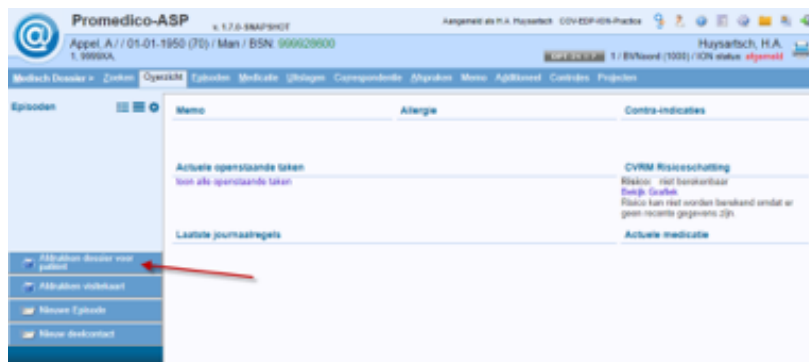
Promedico-ASP v.1.7.0-SNAPSHOT

Aangemeld als H.A. Huysartsch COV-EDP-ION-Practice

Appel, A / / 01-01-1950 (70) / Man / BSN: 999929600
1, 9999XA,

Huysartsch, H.A.
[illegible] 1 / BVNoord (1000) / ION status: afgemeld

Medisch Dossier » Zoeken Overzicht Episoden Medicatie Uitslagen Correspondentie Afspraken Memo Additioneel Controles Projecten

Episoden

Memo

Allergie

Contra-indicaties

Actuele openstaande taken
toon alle openstaande taken

CVRM Risicoschatting
Risico: niet berekenbaar
Bekijk Grafiek
Risico kan niet worden berekend omdat er geen recente gegevens zijn.

Laatste journaalregels

Actuele medicatie

Afdrukken dossier voor patiënt

Afdrukken visitekaart

Nieuwe Episode

Nieuw deelcontact